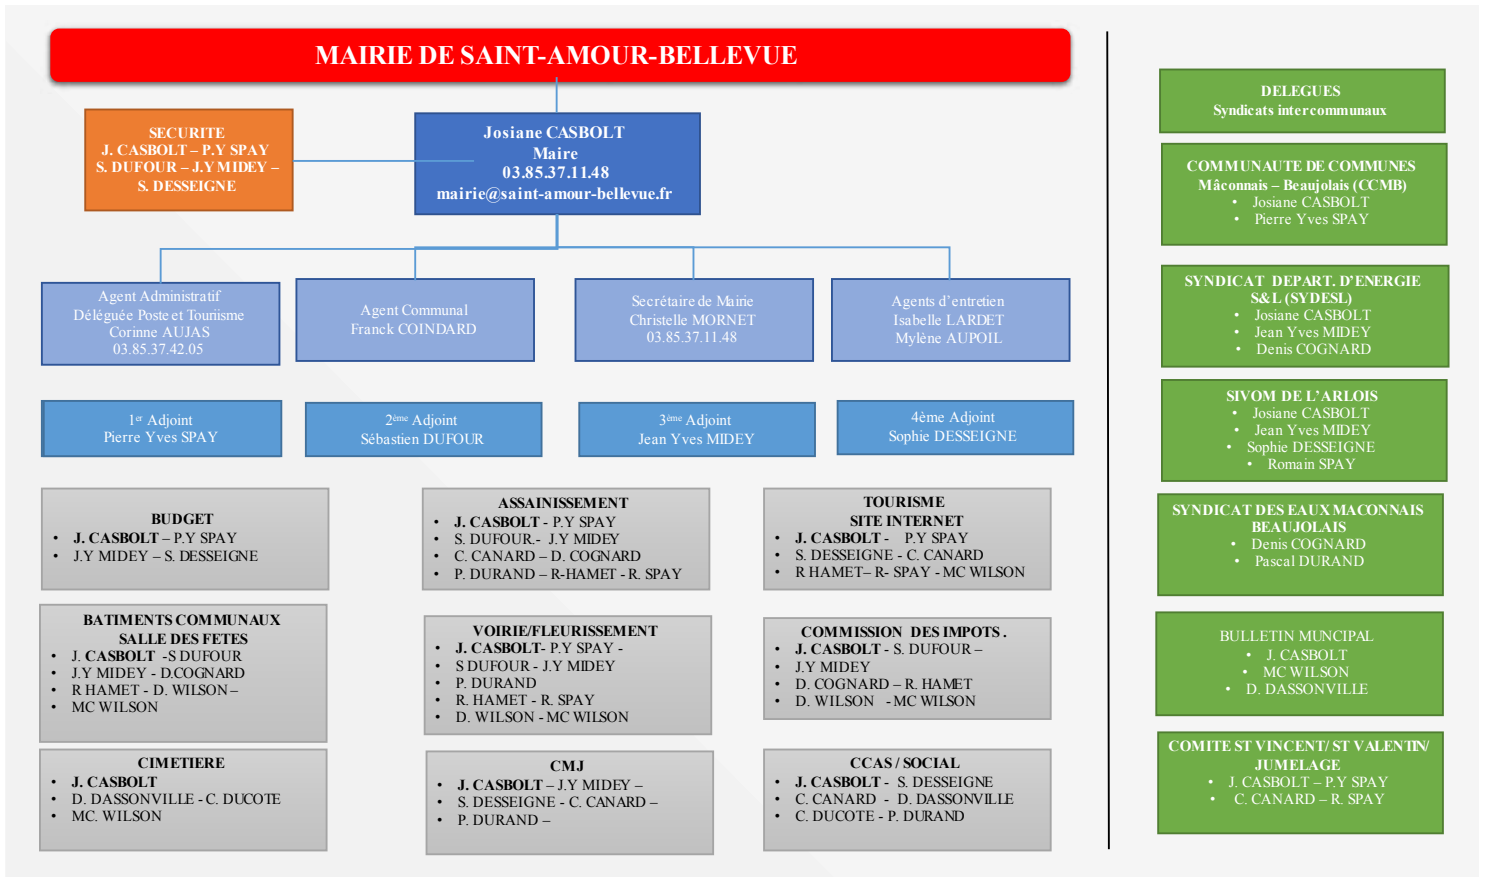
MAIRIE DE SAINT-AMOUR-BELLEVUE

SECURITE
J. CASBOLT – P.Y SPAY
S. DUFOUR – J.Y MIDEY –
S. DESSEIGNE

Josiane CASBOLT
Maire
03.85.37.11.48
mairie@saint-amour-bellevue.fr

Agent Administratif
Déléguée Poste et Tourisme
Corinne AUJAS
03.85.37.42.05

Agent Communal
Franck COINDARD

Secrétaire de Mairie
Christelle MORNET
03.85.37.11.48

Agents d'entretien
Isabelle LARDET
Mylène AUPOIL

1$^{er}$ Adjoint
Pierre Yves SPAY

2$^{ème}$ Adjoint
Sébastien DUFOUR

3$^{ème}$ Adjoint
Jean Yves MIDEY

4ème Adjoint
Sophie DESSEIGNE

BUDGET
- J. CASBOLT – P.Y SPAY
- J.Y MIDEY – S. DESSEIGNE

ASSAINISSEMENT
- J. CASBOLT - P.Y SPAY
- S. DUFOUR - J.Y MIDEY
- C. CANARD – D. COGNARD
- P. DURAND – R-HAMET - R. SPAY

TOURISME
SITE INTERNET
- J. CASBOLT - P.Y SPAY
- S. DESSEIGNE - C. CANARD
- R HAMET– R- SPAY - MC WILSON

BATIMENTS COMMUNAUX
SALLE DES FETES
- J. CASBOLT -S DUFOUR
- J.Y MIDEY - D.COGNARD
- R HAMET - D. WILSON –
- MC WILSON

VOIRIE/FLEURISSEMENT
- J. CASBOLT- P.Y SPAY -
- S DUFOUR - J.Y MIDEY
- P. DURAND
- R. HAMET - R. SPAY
- D. WILSON - MC WILSON

COMMISSION DES IMPOTS .
- J. CASBOLT - S. DUFOUR –
- J.Y MIDEY
- D. COGNARD – R. HAMET
- D. WILSON -MC WILSON

CIMETIERE
- J. CASBOLT
- D. DASSONVILLE - C. DUCOTE
- MC. WILSON

CMJ
- J. CASBOLT – J.Y MIDEY –
- S. DESSEIGNE - C. CANARD –
- P. DURAND –

CCAS / SOCIAL
- J. CASBOLT - S. DESSEIGNE
- C. CANARD - D. DASSONVILLE
- C. DUCOTE - P. DURAND

DELEGUES
Syndicats intercommunaux

COMMUNAUTE DE COMMUNES
Mâconnais – Beaujolais (CCMB)
- Josiane CASBOLT
- Pierre Yves SPAY

SYNDICAT DEPART. D'ENERGIE
S&L (SYDESL)
- Josiane CASBOLT
- Jean Yves MIDEY
- Denis COGNARD

SIVOM DE L'ARLOIS
- Josiane CASBOLT
- Jean Yves MIDEY
- Sophie DESSEIGNE
- Romain SPAY

SYNDICAT DES EAUX MACONNAIS BEAUJOLAIS
- Denis COGNARD
- Pascal DURAND

BULLETIN MUNCIPAL
- J. CASBOLT
- MC WILSON
- D. DASSONVILLE

COMITE ST VINCENT/ ST VALENTIN/ JUMELAGE
- J. CASBOLT – P.Y SPAY
- C. CANARD – R. SPAY